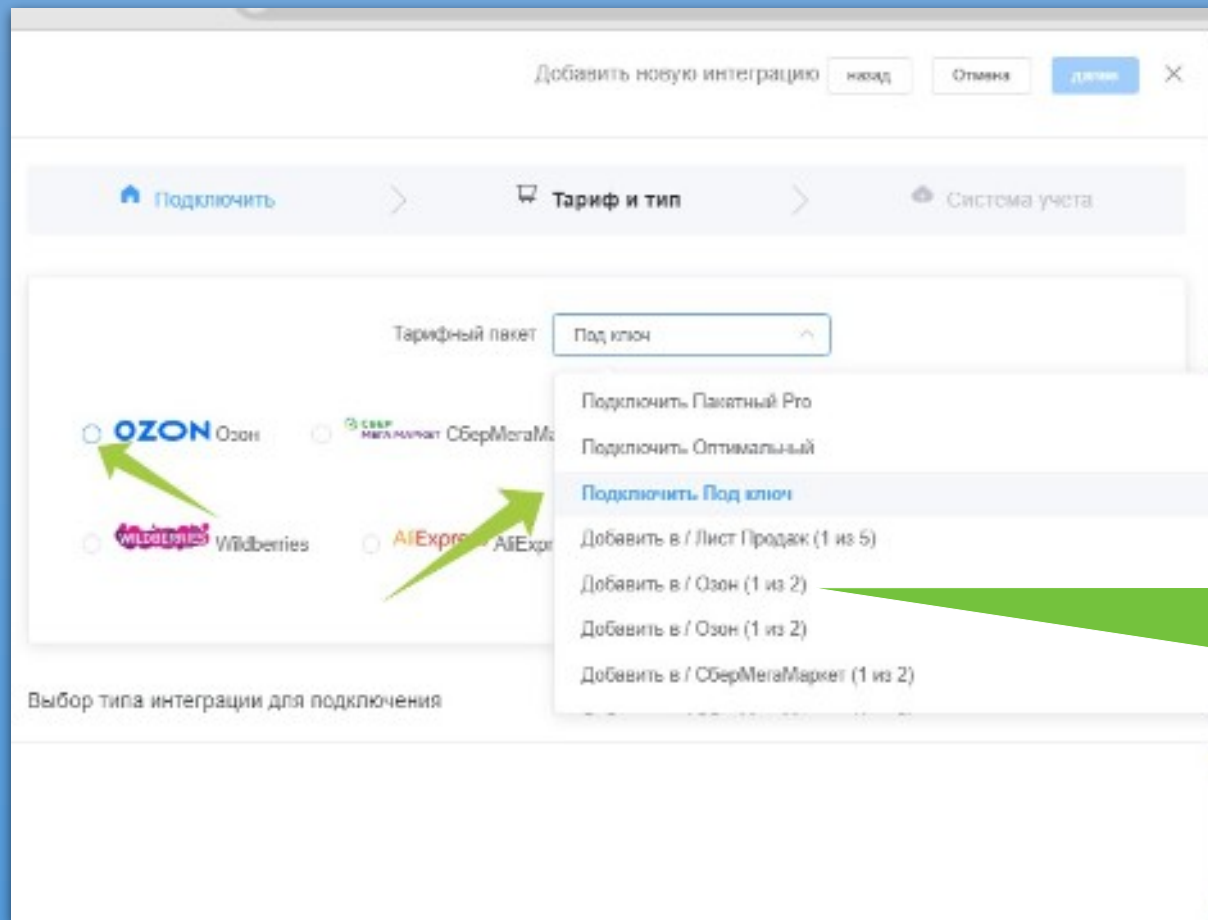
Добавить новую интеграцию назад Отмена далее ×

Подключить

Тариф и тип

Система учета

Тарифный пакет Под ключ

OZON Озон

СБЕР МЕГАМАРКЕТ СберМегаМа

WILDBERRIES Wildberries

AliExpress AliExpr

Подключить Пакетный Pro
Подключить Оптимальный
Подключить Под ключ
Добавить в / Лист Продаж (1 из 5)
Добавить в / Озон (1 из 2)
Добавить в / Озон (1 из 2)
Добавить в / СберМегаМаркет (1 из 2)

Выбор типа интеграции для подключения